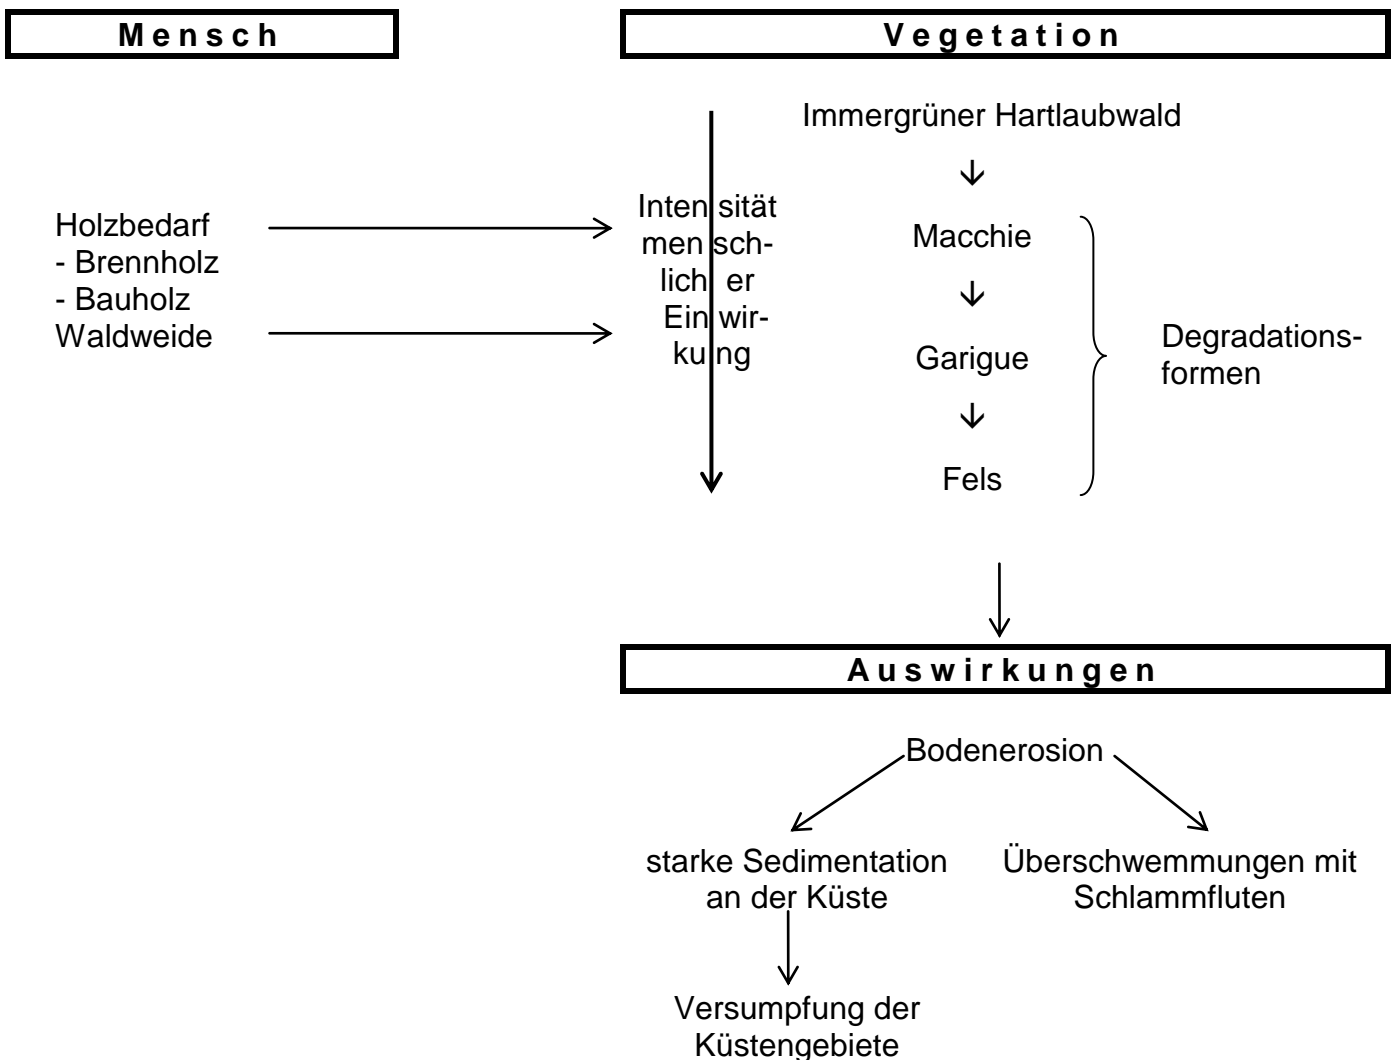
Mensch

Vegetation

Immergrüner Hartlaubwald

Holzbedarf
- Brennholz
- Bauholz
Waldweide

Intensität menschlicher Einwirkung

Macchie

Garigue

Fels

Degradationsformen

Auswirkungen

Bodenerosion

starke Sedimentation an der Küste

Überschwemmungen mit Schlammfluten

Versumpfung der Küstengebiete